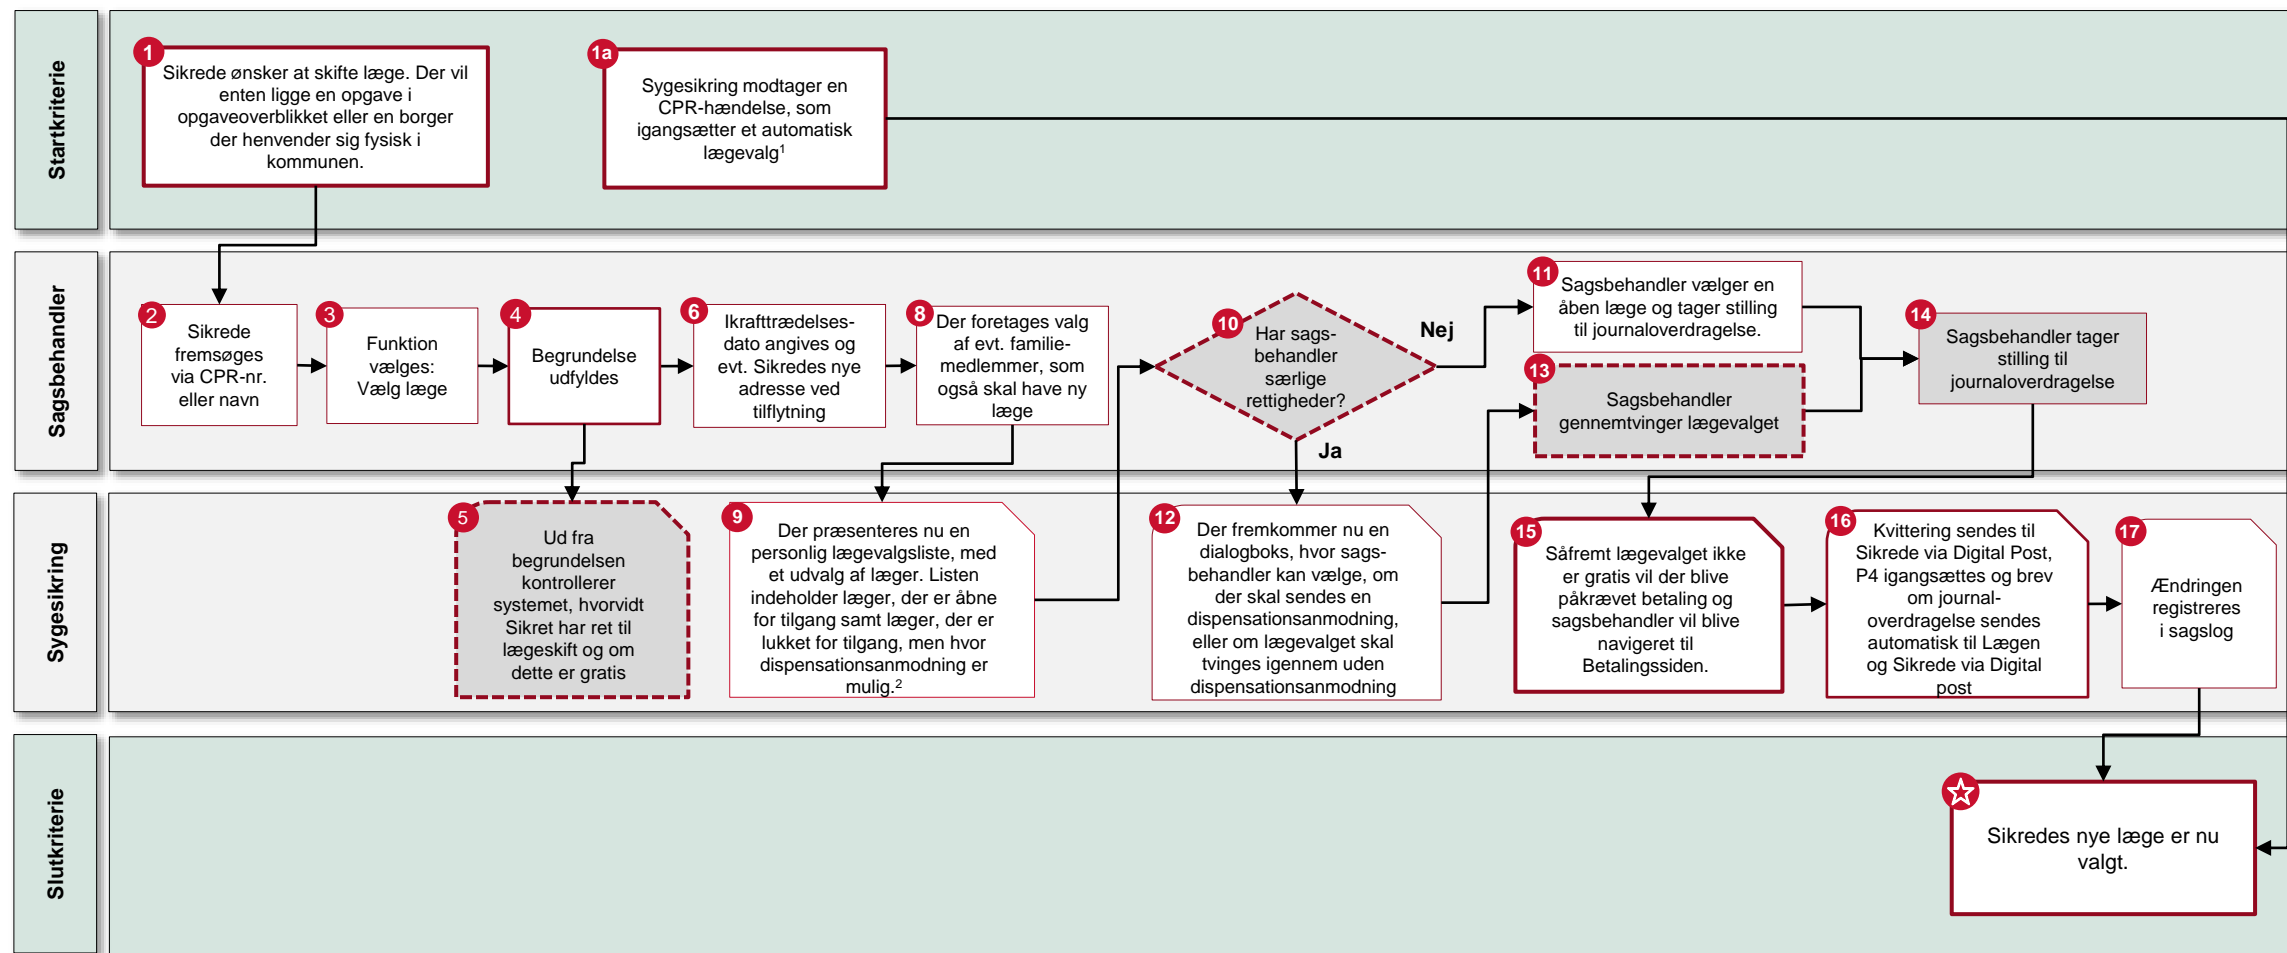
Startkriterie

1
Sikrede ønsker at skifte læge. Der vil enten ligge en opgave i opgaveoverblikket eller en borger der henvender sig fysisk i kommunen.

1a
Sygesikring modtager en CPR-hændelse, som igangsætter et automatisk lægevalg$^1$

Sagsbehandler

2
Sikrede fremsøges via CPR-nr. eller navn

3
Funktion vælges: Vælg læge

4
Begrundelse udfyldes

6
Ikrafttrædelses-dato angives og evt. Sikredes nye adresse ved tilflytning

8
Der foretages valg af evt. familie-medlemmer, som også skal have ny læge

10
Har sags-behandler særlige rettigheder?

Nej

Ja

11
Sagsbehandler vælger en åben læge og tager stilling til journaloverdragelse.

13
Sagsbehandler gennemtvinger lægevalget

14
Sagsbehandler tager stilling til journaloverdragelse

Sygesikring

5
Ud fra begrundelsen kontrollerer systemet, hvorvidt Sikret har ret til lægeskift og om dette er gratis

9
Der præsenteres nu en personlig lægevalgsliste, med et udvalg af læger. Listen indeholder læger, der er åbne for tilgang samt læger, der er lukket for tilgang, men hvor dispensationsanmodning er mulig.$^2$

12
Der fremkommer nu en dialogboks, hvor sags-behandler kan vælge, om der skal sendes en dispensationsanmodning, eller om lægevalget skal tvinges igennem uden dispensationsanmodning

15
Såfremt lægevalget ikke er gratis vil der blive påkrævet betaling og sagsbehandler vil blive navigeret til Betalingssiden.

16
Kvittering sendes til Sikrede via Digital Post, P4 igangsættes og brev om journal-overdragelse sendes automatisk til Lægen og Sikrede via Digital post

17
Ændringen registreres i sagslog

Slutkriterie

Sikredes nye læge er nu valgt.